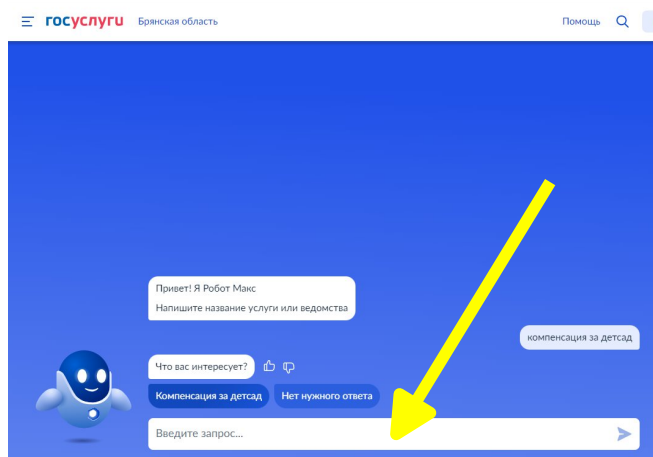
госуслуги Брянская область

Помощь

Привет! Я Робот Макс

Напишите название услуги или ведомства

компенсация за детсад

Что вас интересует?

Компенсация за детсад

Нет нужного ответа

Введите запрос...